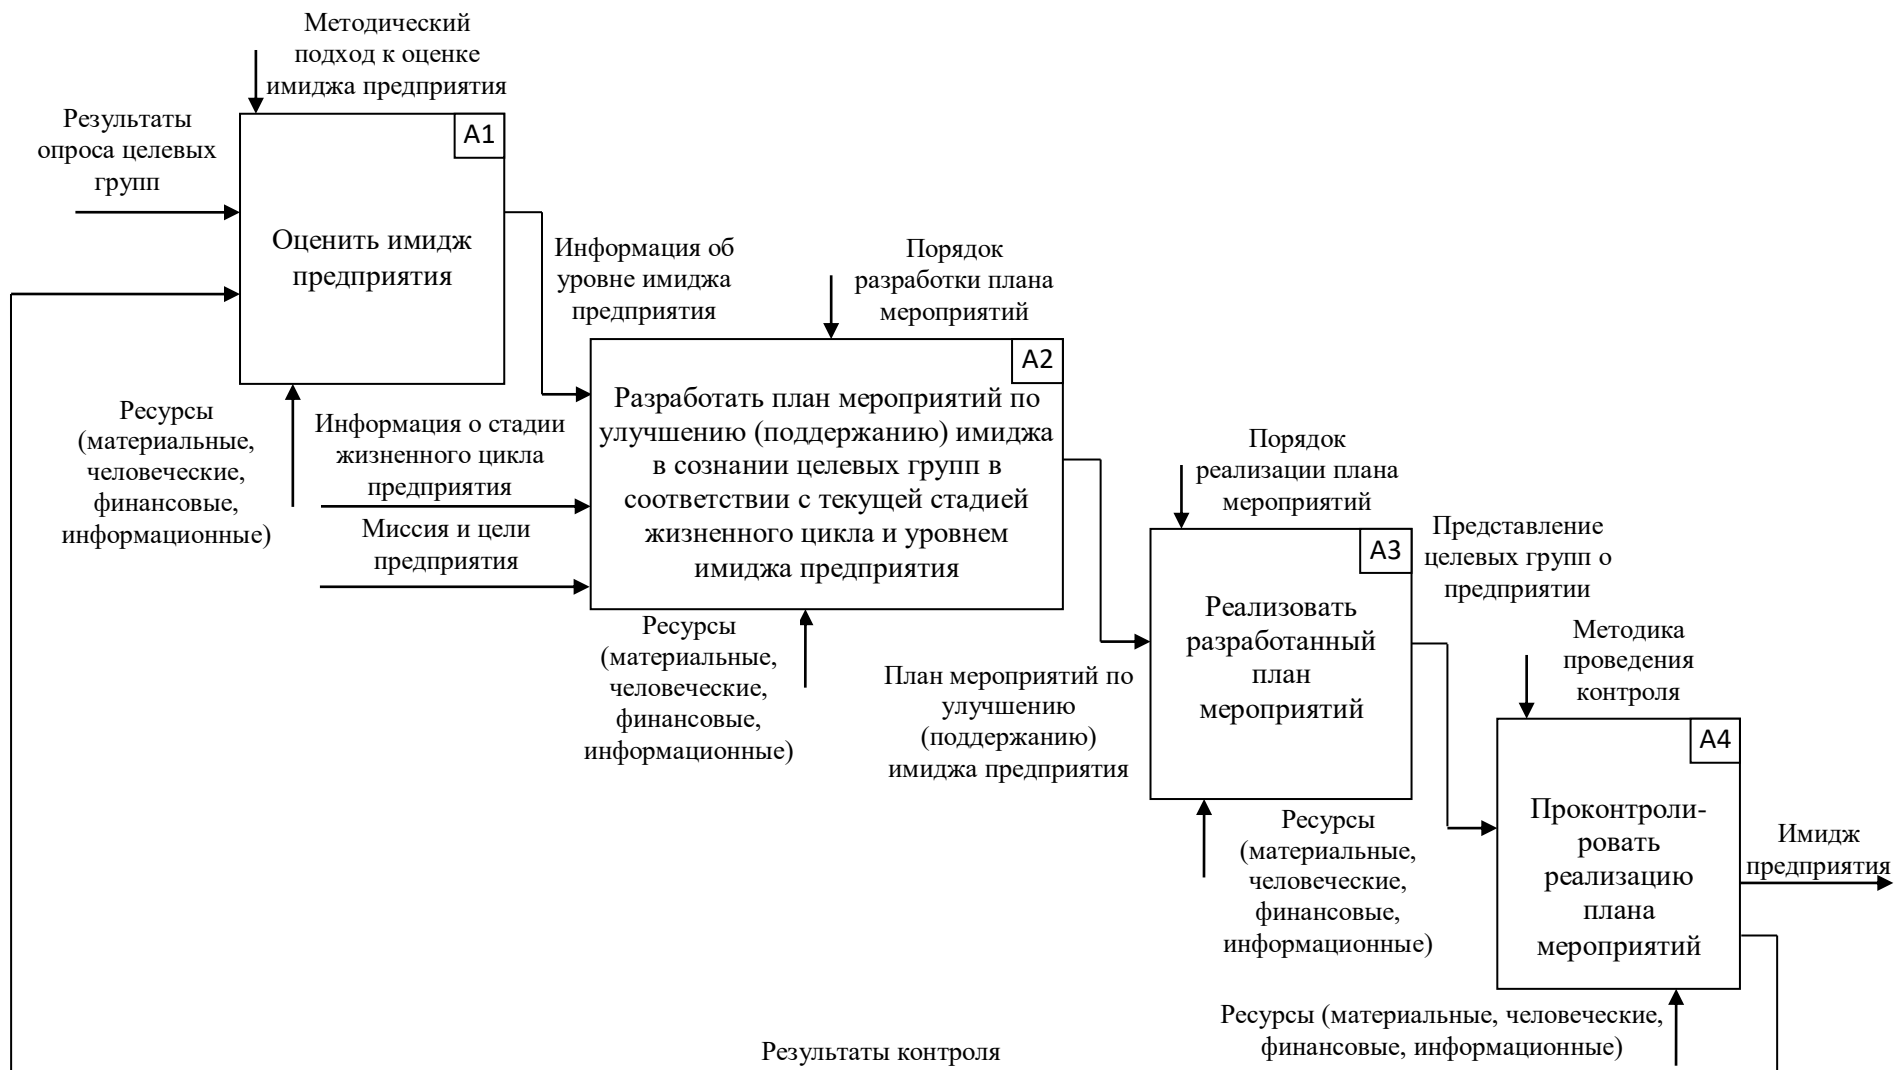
Методический подход к оценке имиджа предприятия

Результаты опроса целевых групп

A1

Оценить имидж предприятия

Информация об уровне имиджа предприятия

Порядок разработки плана мероприятий

A2

Разработать план мероприятий по улучшению (поддержанию) имиджа в сознании целевых групп в соответствии с текущей стадией жизненного цикла и уровнем имиджа предприятия

Ресурсы (материальные, человеческие, финансовые, информационные)

Информация о стадии жизненного цикла предприятия

Миссия и цели предприятия

Ресурсы (материальные, человеческие, финансовые, информационные)

Порядок реализации плана мероприятий

Представление целевых групп о предприятии

A3

Реализовать разработанный план мероприятий

План мероприятий по улучшению (поддержанию) имиджа предприятия

Методика проведения контроля

A4

Проконтролировать реализацию плана мероприятий

Имидж предприятия

Ресурсы (материальные, человеческие, финансовые, информационные)

Ресурсы (материальные, человеческие, финансовые, информационные)

Результаты контроля